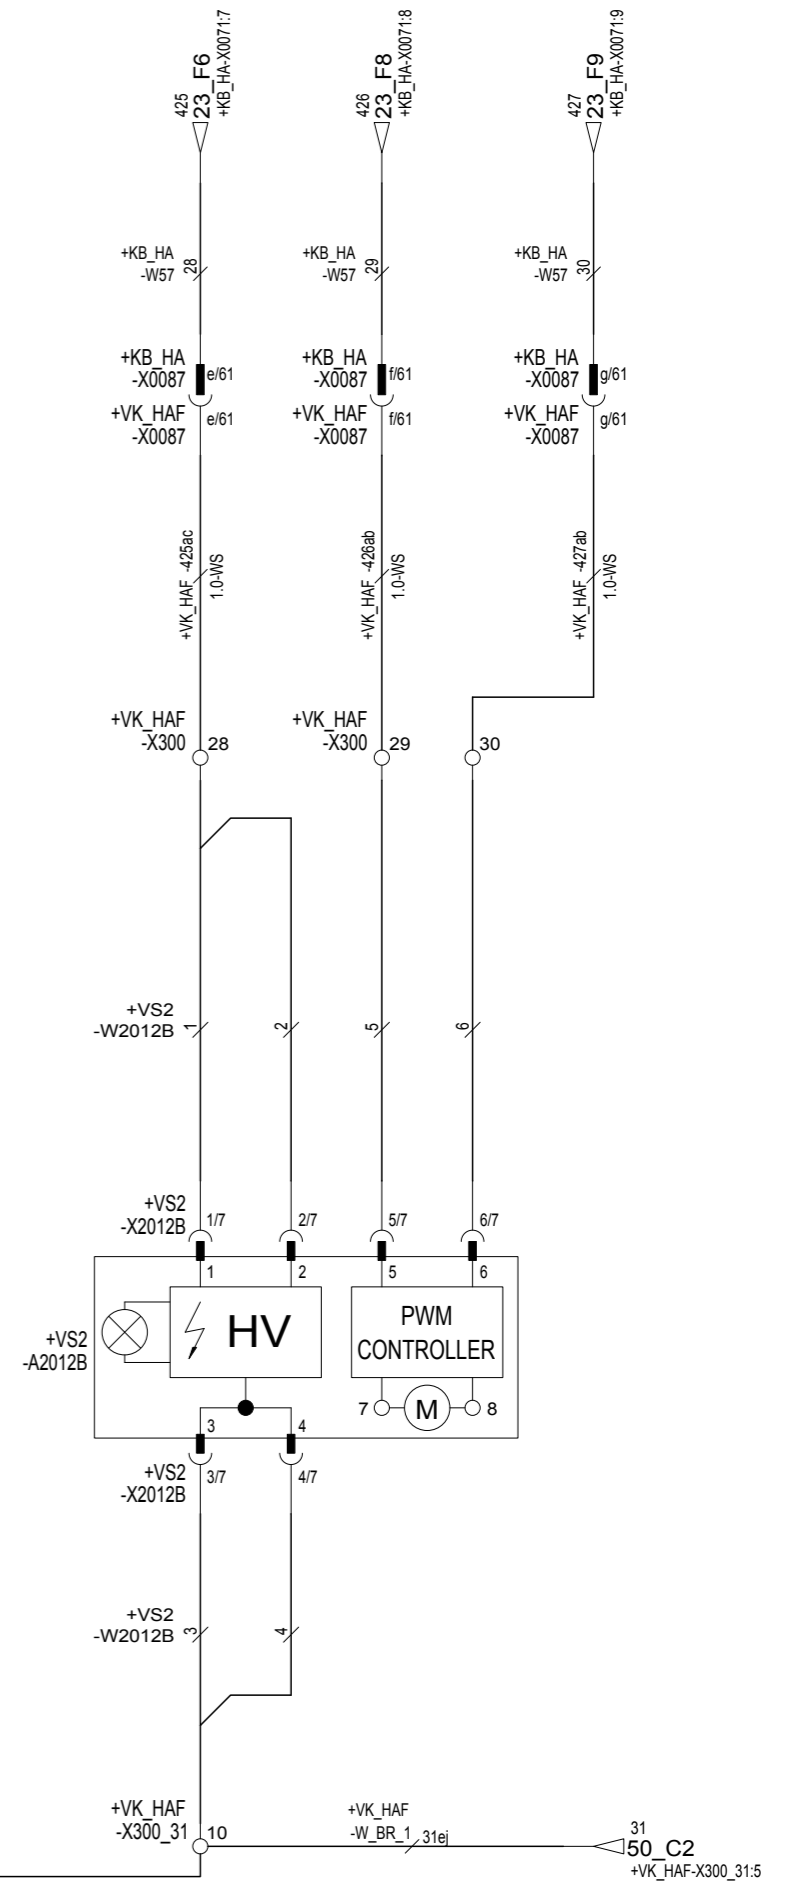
425
23_F6
+KB_HA-X0071:7

426
23_F8
+KB_HA-X0071:8

427
23_F9
+KB_HA-X0071:9

+KB_HA
-W57 28

+KB_HA
-W57 29

+KB_HA
-W57 30

+KB_HA
-X0087 e/61
+VK_HAF
-X0087 e/61

+KB_HA
-X0087 f/61
+VK_HAF
-X0087 f/61

+KB_HA
-X0087 g/61
+VK_HAF
-X0087 g/61

+VK_HAF -425ac
1.0-WS

+VK_HAF -426ab
1.0-WS

+VK_HAF -427ab
1.0-WS

+VK_HAF
-X300 28

+VK_HAF
-X300 29

30

+VS2
-W2012B 1

2

5

6

+VS2
-X2012B 1/7

2/7

5/7

6/7

1

2

5

6

+VS2
-A2012B

HV

PWM
CONTROLLER

7

M

8

3

4

+VS2
-X2012B 3/7

4/7

+VS2
-W2012B 3

4

+VK_HAF
-X300_31 10

+VK_HAF
-W_BR_1 31ej

31
50_C2
+VK_HAF-X300_31:5